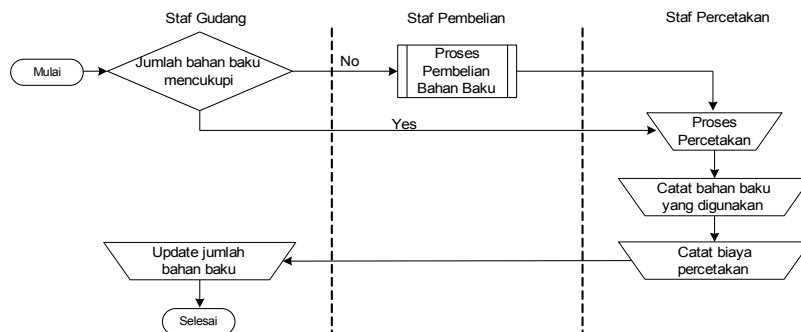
Staf Gudang

Staf Pembelian

Staf Percetakan

Mulai

Jumlah bahan baku mencukupi

No

Proses Pembelian Bahan Baku

Yes

Proses Percetakan

Catat bahan baku yang digunakan

Catat biaya percetakan

Update jumlah bahan baku

Selesai